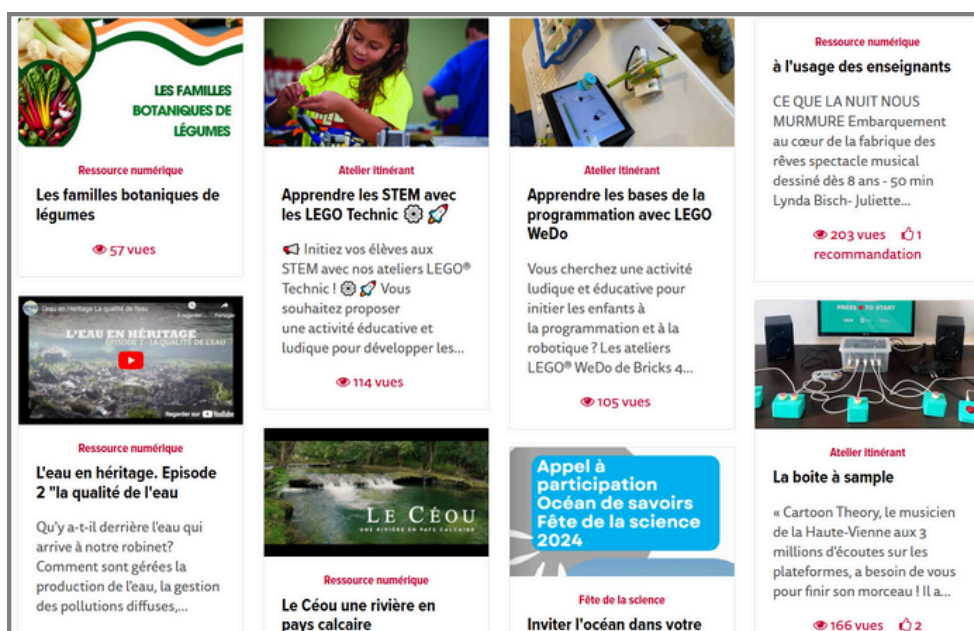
LES FAMILLES BOTANIQUES DE LÉGUMES

Ressource numérique

Les familles botaniques de légumes

57 vues

Eau en Héritage La qualité de l'eau

À regarder plus tard Partager

L'EAU EN HÉRITAGE

EPISODE 2 - LA QUALITÉ DE L'EAU

Regarder sur YouTube

Ressource numérique

L'eau en héritage. Episode 2 "la qualité de l'eau

Qu'y a-t-il derrière l'eau qui arrive à notre robinet? Comment sont gérées la production de l'eau, la gestion des pollutions diffuses,...

Atelier itinérant

Apprendre les STEM avec les LEGO Technic ⚙️🚀

📢 Initiez vos élèves aux STEM avec nos ateliers LEGO® Technic ! ⚙️🚀 Vous souhaitez proposer une activité éducative et ludique pour développer les...

114 vues

LE CÉOU

UNE RIVIÈRE EN PAYS CALCAIRE

Ressource numérique

Le Céou une rivière en pays calcaire

Atelier itinérant

Apprendre les bases de la programmation avec LEGO WeDo

Vous cherchez une activité ludique et éducative pour initier les enfants à la programmation et à la robotique ? Les ateliers LEGO® WeDo de Bricks 4...

105 vues

Appel à participation Océan de savoirs Fête de la science 2024

Fête de la science

Inviter l'océan dans votre

Ressource numérique

à l'usage des enseignants

CE QUE LA NUIT NOUS MURMURE Embarquement au cœur de la fabrique des rêves spectacle musical dessiné dès 8 ans - 50 min Lynda Bisch- Juliette...

203 vues 1 recommandation

PRESS TO START

Atelier itinérant

La boite à sample

« Cartoon Theory, le musicien de la Haute-Vienne aux 3 millions d'écoutes sur les plateformes, a besoin de vous pour finir son morceau ! Il a...

166 vues 2